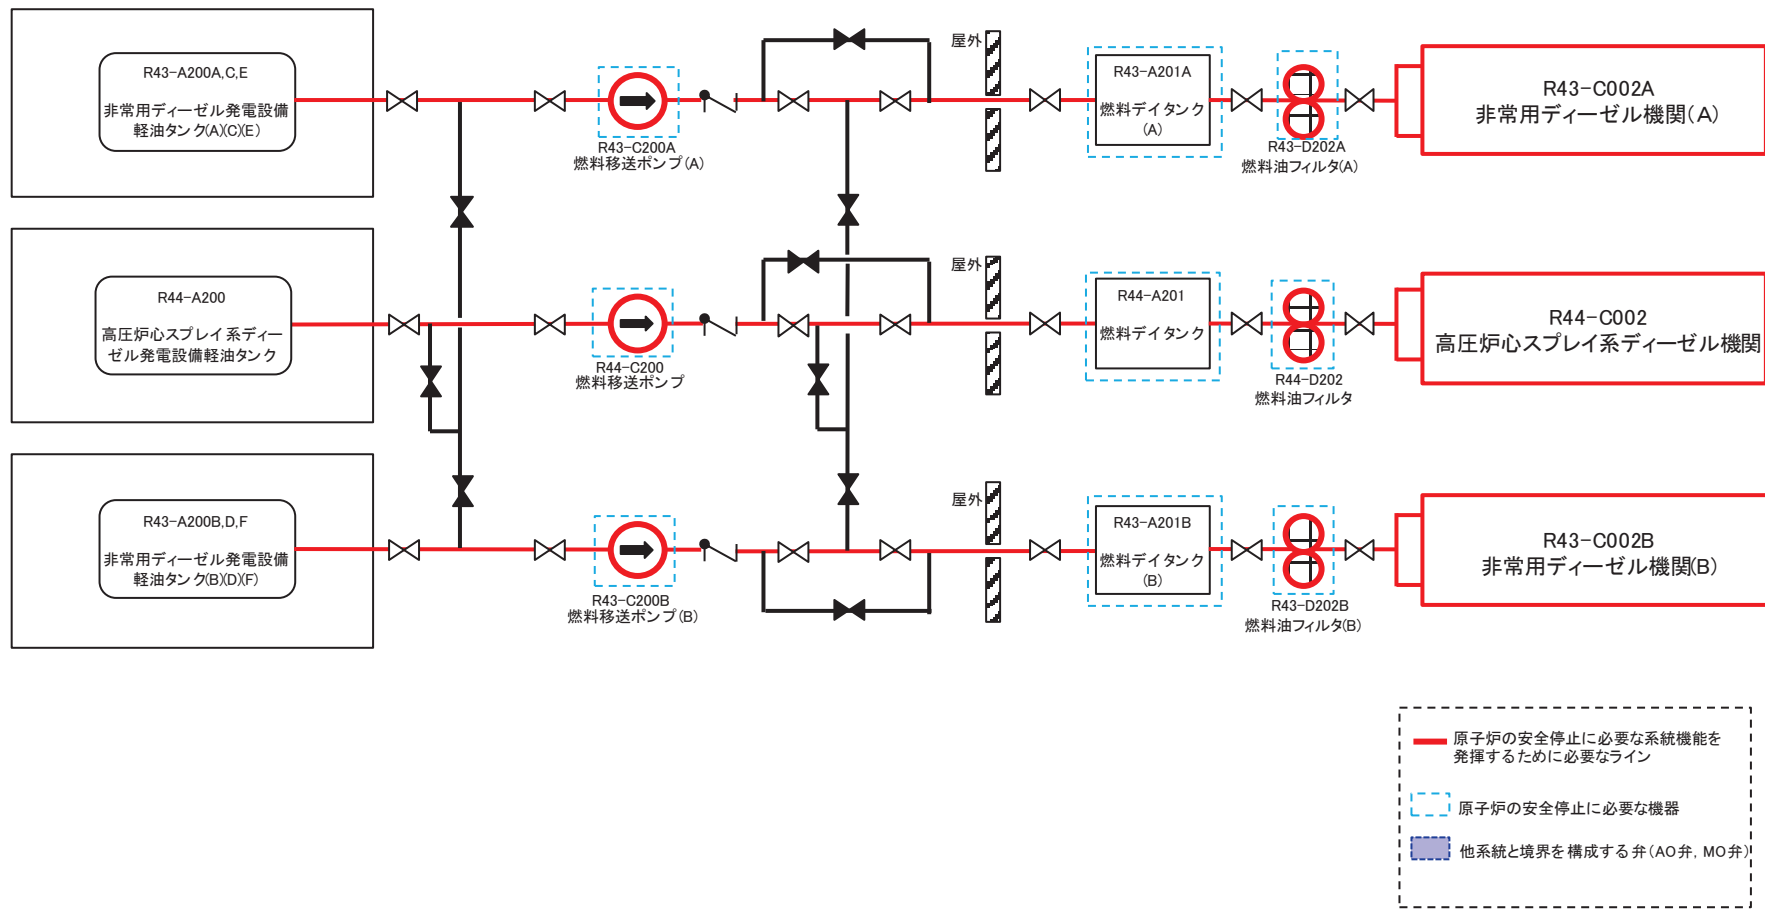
R43−A200A,C,E
非常用ディーゼル発電設備
軽油タンク(A)(C)(E)

R43−C200A
燃料移送ポンプ(A)

屋外

R43−A201A
燃料デイタンク
(A)

R43−D202A
燃料油フィルタ(A)

R43−C002A
非常用ディーゼル機関(A)

R44−A200
高圧炉心スプレイ系ディーゼル発電設備軽油タンク

R44−C200
燃料移送ポンプ

屋外

R44−A201
燃料デイタンク

R44−D202
燃料油フィルタ

R44−C002
高圧炉心スプレイ系ディーゼル機関

R43−A200B,D,F
非常用ディーゼル発電設備
軽油タンク(B)(D)(F)

R43−C200B
燃料移送ポンプ(B)

屋外

R43−A201B
燃料デイタンク
(B)

R43−D202B
燃料油フィルタ(B)

R43−C002B
非常用ディーゼル機関(B)

原子炉の安全停止に必要な系統機能を発揮するために必要なライン

原子炉の安全停止に必要な機器

他系統と境界を構成する弁(AO弁, MO弁)